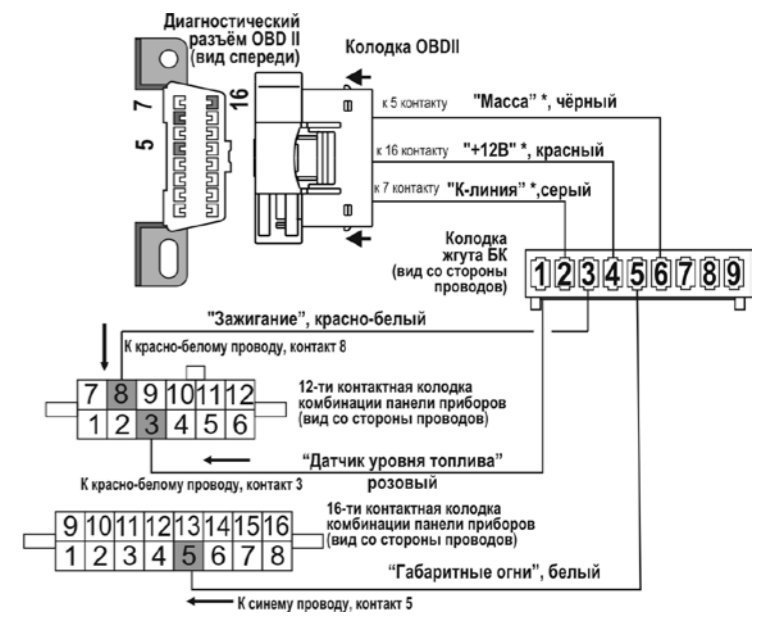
Диагностический разъём OBD II (вид спереди)

Колодка OBDII

7
5
16

к 5 контакту "Масса" *, чёрный

к 16 контакту "+12В" *, красный

к 7 контакту "К-линия" *,серый

Колодка жгута БК (вид со стороны проводов)

| 1 | 2 | 3 | 4 | 5 | 6 | 7 | 8 | 9 |
|---|---|---|---|---|---|---|---|---|

"Зажигание", красно-белый

К красно-белому проводу, контакт 8

| 7 | 8 | 9 | 10 | 11 | 12 |
|---|---|---|---|---|---|
| 1 | 2 | 3 | 4 | 5 | 6 |

12-ти контактная колодка комбинации панели приборов (вид со стороны проводов)

"Датчик уровня топлива"

К красно-белому проводу, контакт 3

розовый

| 9 | 10 | 11 | 12 | 13 | 14 | 15 | 16 |
|---|---|---|---|---|---|---|---|
| 1 | 2 | 3 | 4 | 5 | 6 | 7 | 8 |

16-ти контактная колодка комбинации панели приборов (вид со стороны проводов)

"Габаритные огни", белый

К синему проводу, контакт 5